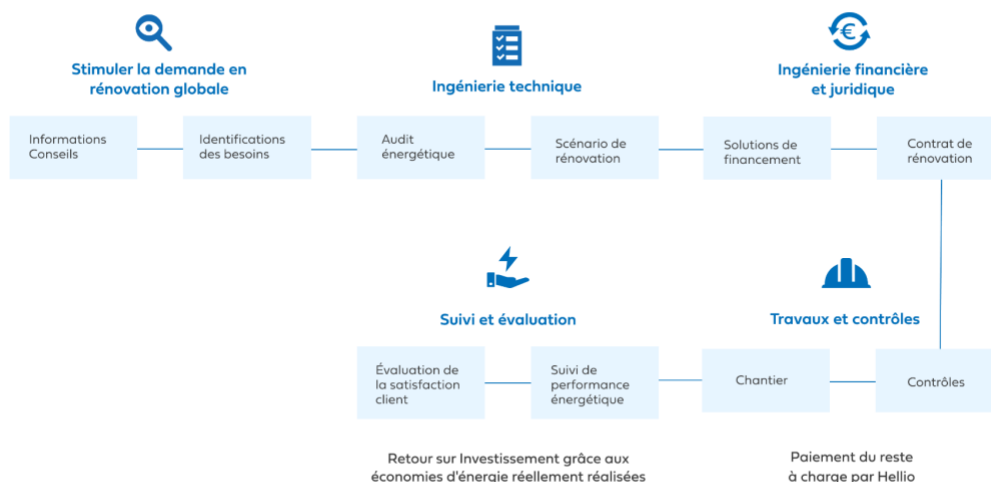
Stimuler la demande en rénovation globale

Ingénierie technique

Ingénierie financière et juridique

Informations Conseils

Identifications des besoins

Audit énergétique

Scénario de rénovation

Solutions de financement

Contrat de rénovation

Suivi et évaluation

Travaux et contrôles

Évaluation de la satisfaction client

Suivi de performance énergétique

Chantier

Contrôles

Retour sur Investissement grâce aux économies d'énergie réellement réalisées

Paiement du reste à charge par Hellio